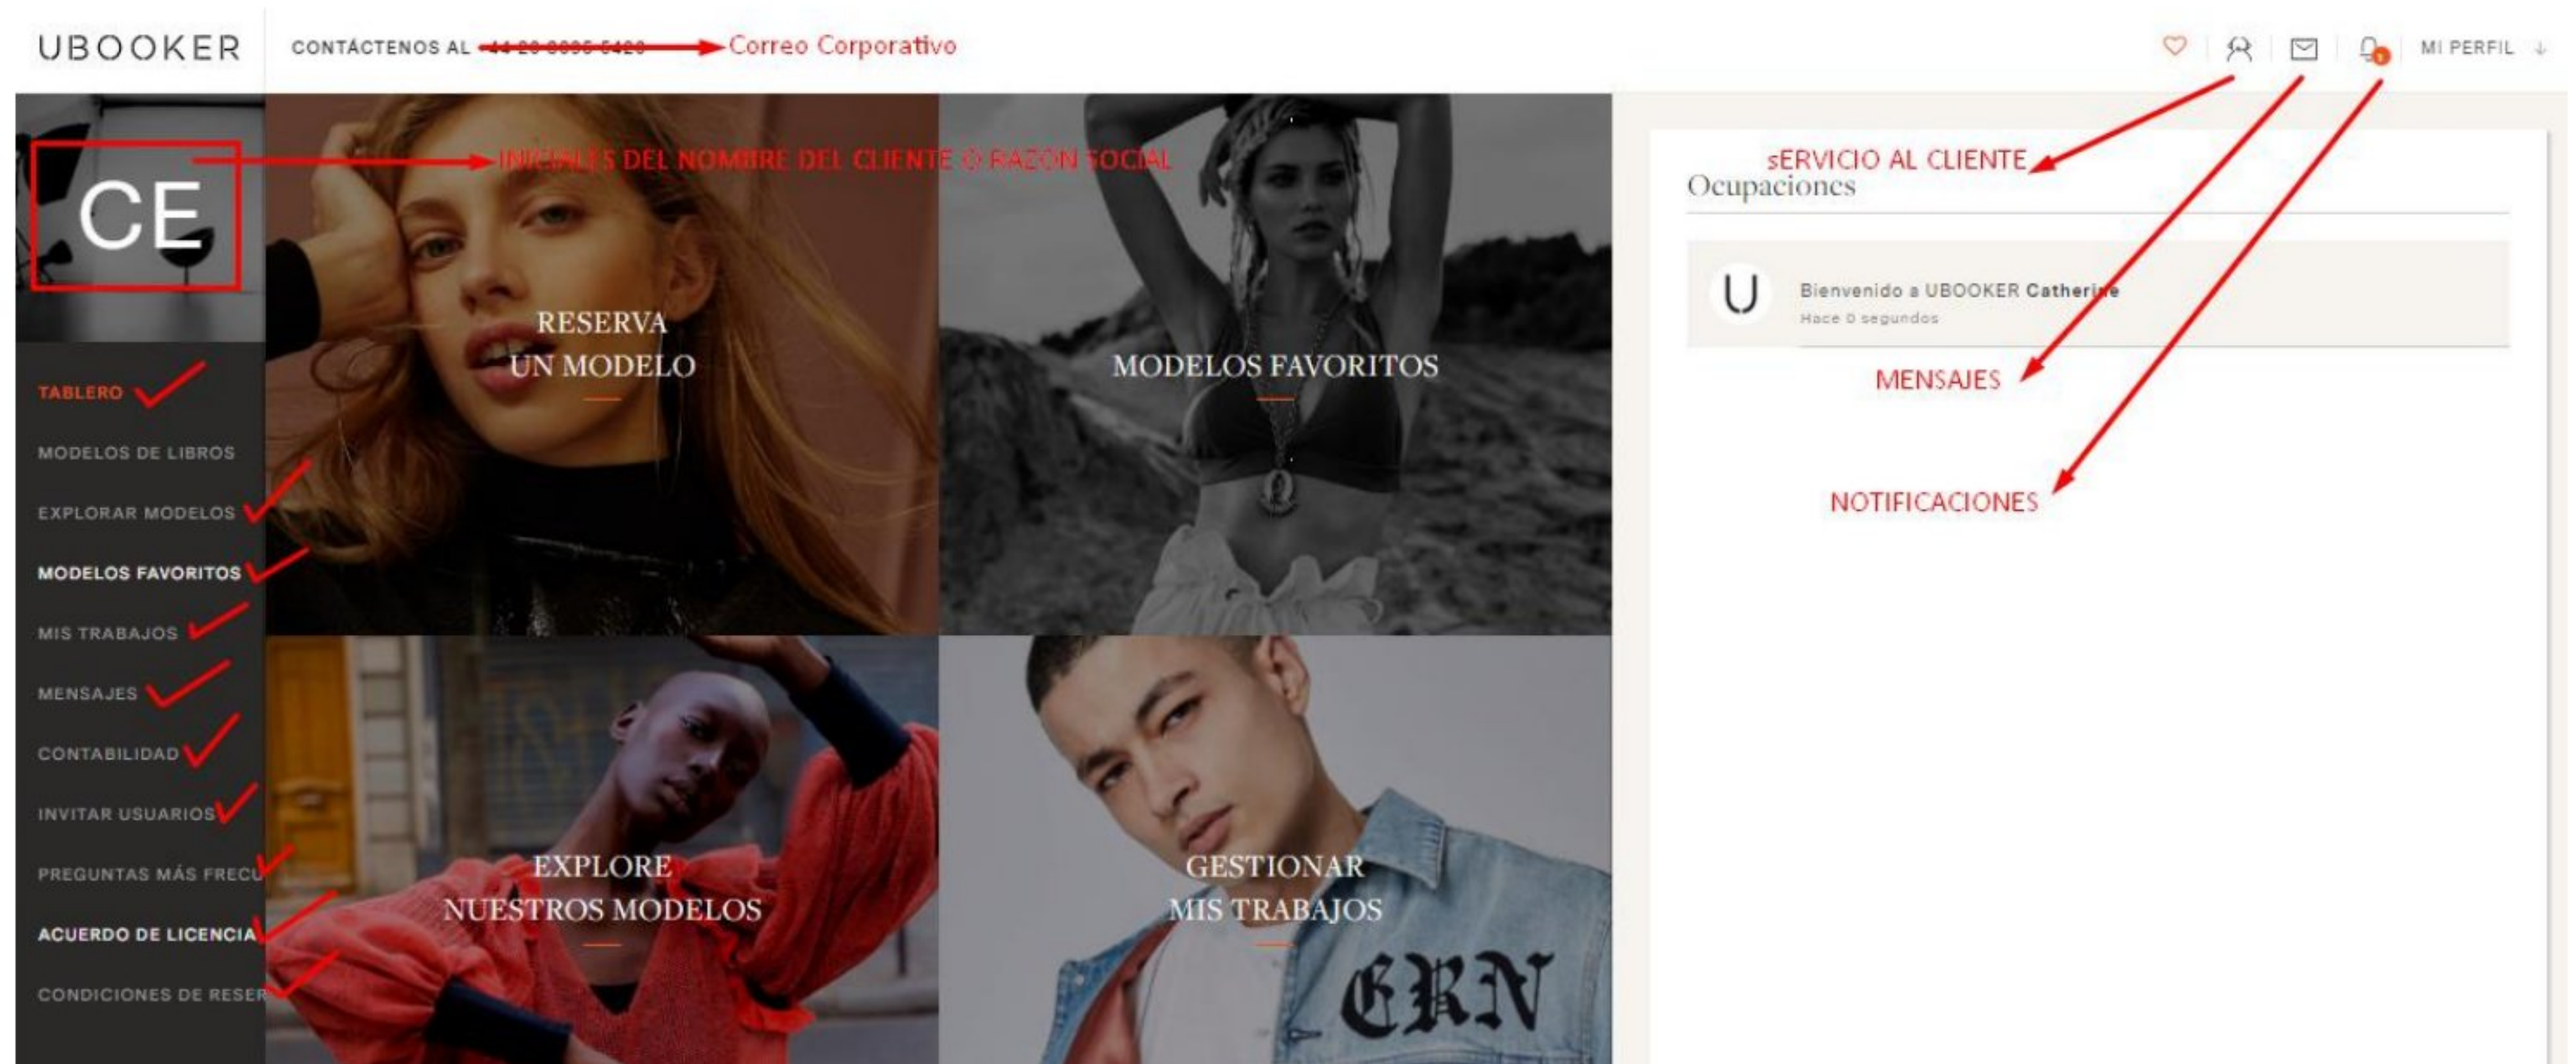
UBOOKER

CONTÁCTENOS AL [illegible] Correo Corporativo

MI PERFIL

CE

INICIALES DEL NOMBRE DEL CLIENTE O RAZON SOCIAL

TABLERO
MODELOS DE LIBROS
EXPLORAR MODELOS
MODELOS FAVORITOS
MIS TRABAJOS
MENSAJES
CONTABILIDAD
INVITAR USUARIOS
PREGUNTAS MÁS FRECU
ACUERDO DE LICENCIA
CONDICIONES DE RESER

RESERVA UN MODELO

MODELOS FAVORITOS

EXPLORE NUESTROS MODELOS

GESTIONAR MIS TRABAJOS

ERN

sERVICIO AL CLIENTE

Ocupaciones

U

Bienvenido a UBOOKER Catherine
Hace 0 segundos

MENSAJES

NOTIFICACIONES